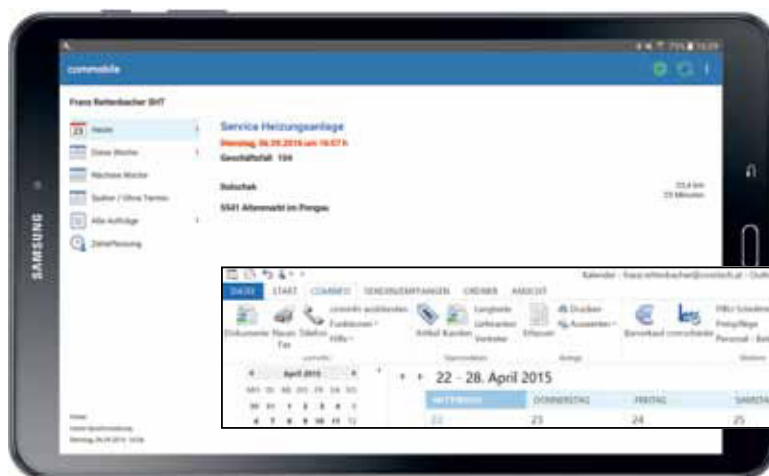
commobile

Franz Reitenbacher SHT

Heute

Diese Woche

Nächste Woche

Später / Ohne Termin

Alle Aufträge

Zeiterfassung

Service Heizungsanlage

Dienstag, 06.09.2016 um 16:57 h

Geschäftsfall: 104

Schuhab

5541 Altenmarkt im Pongau

33,6 km

23 Minuten

SAMSUNG

Kalender - franz.reitenbacher@comtech.at - Outlook

DATEI START COMMEO SENDEN/EMPFANGEN ORDNER ANSICHT

Dokumente Neues Fax Telefon

commfix ausblenden

Funktionen

Hilfe

Artikel Kunden

Langtexte

Lieferanten

Verkäufer

Erfassen

Drucken

Auswerten

Barverkauf commobile

FiBu Schnittstelle

Preispflege

Personal - Betrieb

April 2015

MO DI MI DO FR SA SO

30 31 1 2 3 4 5

6 7 8 9 10 11 12

22 - 28. April 2015

MITTWOCH DONNERSTAG FREITAG SAMSTAG

22 23 24 25